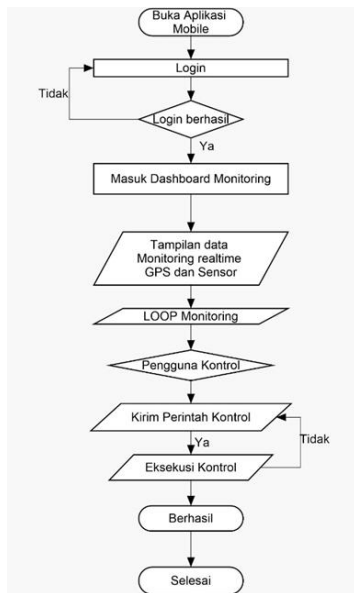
Buka Aplikasi Mobile

Login

Tidak

Login berhasil

Ya

Masuk Dashboard Monitoring

Tampilan data Monitoring realtime GPS dan Sensor

LOOP Monitoring

Pengguna Kontrol

Kirim Perintah Kontrol

Ya

Tidak

Eksekusi Kontrol

Berhasil

Selesai